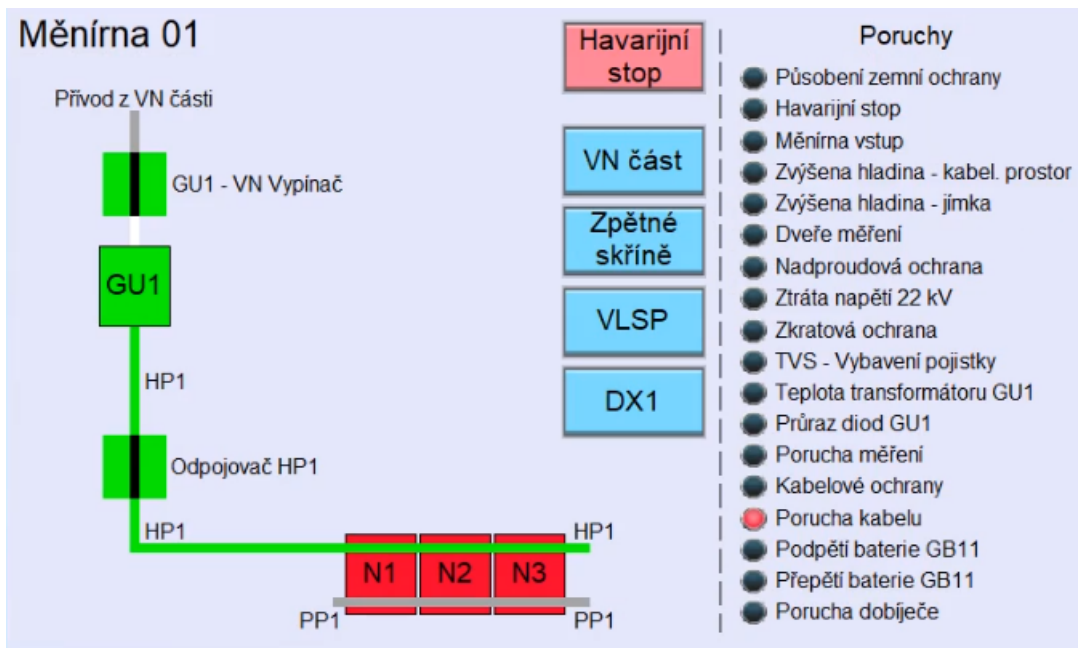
Měnírna 01

Přívod z VN části

GU1 - VN Vypínač

GU1

HP1

Odpojovač HP1

HP1

HP1

N1

N2

N3

PP1

PP1

Havarijní stop

VN část

Zpětné skříně

VLSP

DX1

Poruchy

Působení zemní ochrany
Havarijní stop
Měnírna vstup
Zvýšena hladina - kabel. prostor
Zvýšena hladina - jímka
Dveře měření
Nadproudová ochrana
Ztráta napětí 22 kV
Zkratová ochrana
TVS - Vybavení pojistky
Teplota transformátoru GU1
Průraz diod GU1
Porucha měření
Kabelové ochrany
Porucha kabelu
Podpětí baterie GB11
Přepětí baterie GB11
Porucha dobíječe